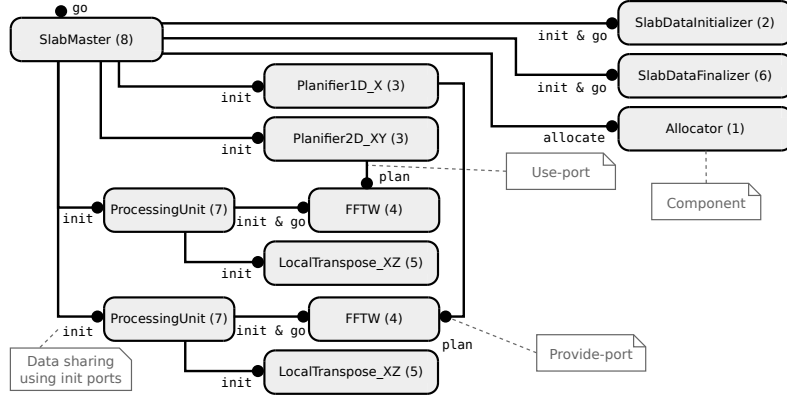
go
SlabMaster (8)
init & go
SlabDataInitializer (2)
init & go
SlabDataFinalizer (6)
init
Planifier1D_X (3)
allocate
Allocator (1)
init
Planifier2D_XY (3)
plan
Use-port
Component
init
ProcessingUnit (7)
init & go
FFTW (4)
init
LocalTranspose_XZ (5)
init
ProcessingUnit (7)
init & go
FFTW (4)
plan
Data sharing using init ports
Provide-port
init
LocalTranspose_XZ (5)